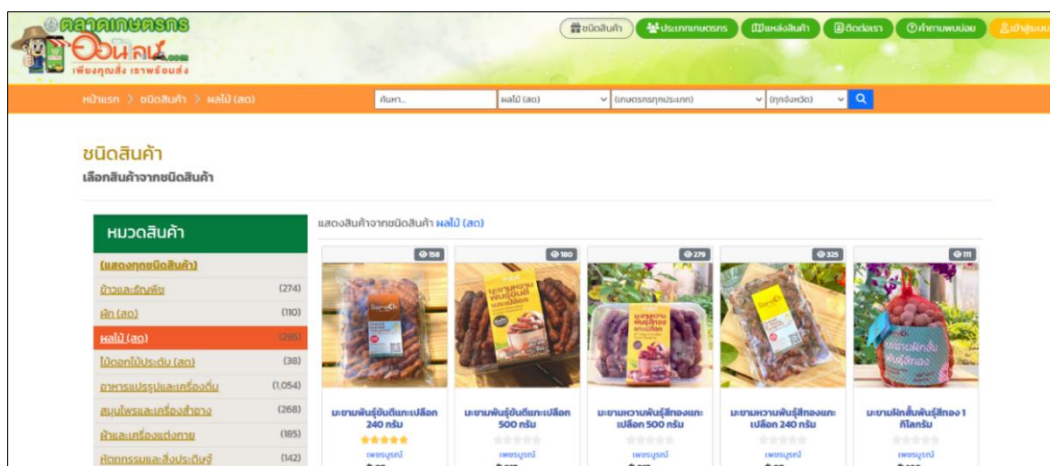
ตลาดเกษตรกร ออนไลน์.com
เพียงคุณสั่ง เราพร้อมส่ง

ชนิดสินค้า ประเภทเกษตรกร แหล่งสินค้า ติดต่อเรา คำถามพบบ่อย เข้าสู่ระบบ

หน้าแรก > ชนิดสินค้า > ผลไม้ (สด)

ค้นหา... ผลไม้ (สด) (เกษตรกรทุกประเภท) (ทุกจังหวัด)

ชนิดสินค้า
เลือกสินค้าจากชนิดสินค้า

หมวดสินค้า
(แสดงทุกชนิดสินค้า)
ข้าวและธัญพืช (274)
ผัก (สด) (110)
ผลไม้ (สด) (295)
ไม้ดอกไม้ประดับ (สด) (38)
อาหารแปรรูปและเครื่องดื่ม (1,054)
สมุนไพรและเครื่องสำอาง (268)
ผ้าและเครื่องแต่งกาย (185)
หัตถกรรมและสิ่งประดิษฐ์ (142)

แสดงสินค้าจากชนิดสินค้า ผลไม้ (สด)

158
มะขามพันธุ์ขันตีแกะเปลือก 240 กรัม
เพชรบูรณ์

180
มะขามพันธุ์ขันตีแกะเปลือก 500 กรัม
เพชรบูรณ์

279
มะขามหวานพันธุ์สีทองแกะเปลือก 500 กรัม
เพชรบูรณ์

325
มะขามหวานพันธุ์สีทองแกะเปลือก 240 กรัม
เพชรบูรณ์

111
มะขามฝักสั้นพันธุ์สีทอง 1 กิโลกรัม
เพชรบูรณ์